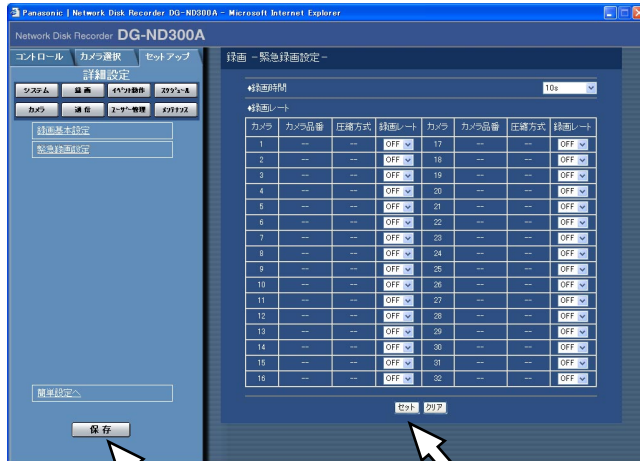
Panasonic | Network Disk Recorder DG-ND300A - Microsoft Internet Explorer

Network Disk Recorder DG-ND300A

コントロール カメラ選択 セットアップ

詳細設定

システム 録画 イベント動作 スケジュール

カメラ 通信 ユーザー管理 メンテナンス

録画基本設定

緊急録画設定

簡単設定へ

保存

録画 -緊急録画設定-

◆録画時間 10s

◆録画レート

| カメラ | カメラ品番 | 圧縮方式 | 録画レート | カメラ | カメラ品番 | 圧縮方式 | 録画レート |
|---|---|---|---|---|---|---|---|
| 1 | -- | -- | OFF | 17 | -- | -- | OFF |
| 2 | -- | -- | OFF | 18 | -- | -- | OFF |
| 3 | -- | -- | OFF | 19 | -- | -- | OFF |
| 4 | -- | -- | OFF | 20 | -- | -- | OFF |
| 5 | -- | -- | OFF | 21 | -- | -- | OFF |
| 6 | -- | -- | OFF | 22 | -- | -- | OFF |
| 7 | -- | -- | OFF | 23 | -- | -- | OFF |
| 8 | -- | -- | OFF | 24 | -- | -- | OFF |
| 9 | -- | -- | OFF | 25 | -- | -- | OFF |
| 10 | -- | -- | OFF | 26 | -- | -- | OFF |
| 11 | -- | -- | OFF | 27 | -- | -- | OFF |
| 12 | -- | -- | OFF | 28 | -- | -- | OFF |
| 13 | -- | -- | OFF | 29 | -- | -- | OFF |
| 14 | -- | -- | OFF | 30 | -- | -- | OFF |
| 15 | -- | -- | OFF | 31 | -- | -- | OFF |
| 16 | -- | -- | OFF | 32 | -- | -- | OFF |

セット クリア